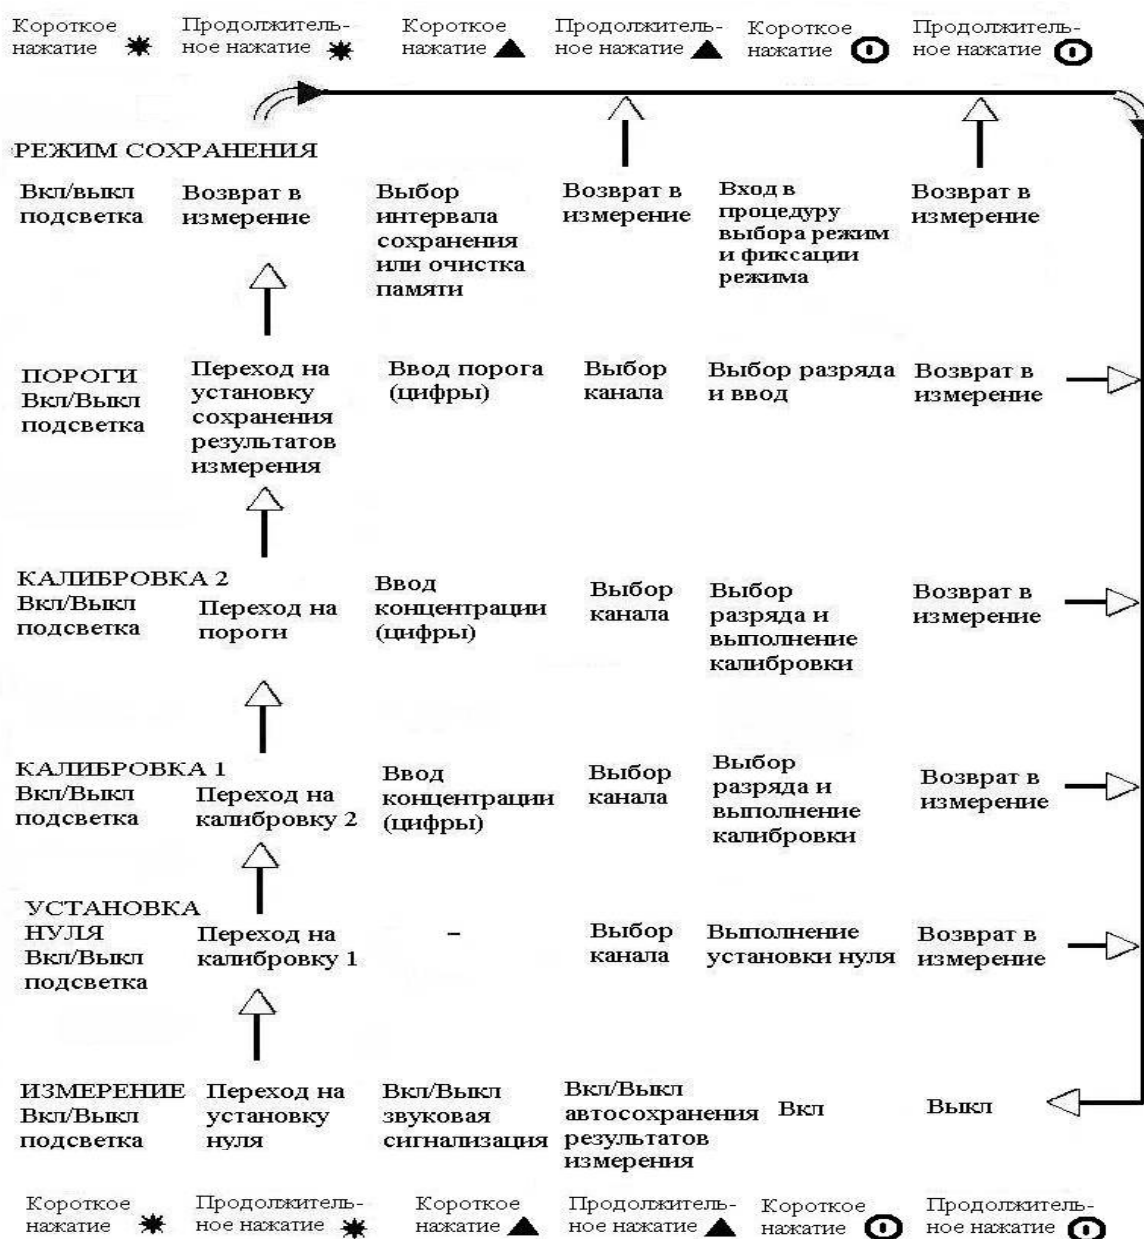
| Короткое нажатие ✱ | Продолжительное нажатие ✱ | Короткое нажатие ▲ | Продолжительное нажатие ▲ | Короткое нажатие ⓘ | Продолжительное нажатие ⓘ |
|---|---|---|---|---|---|

РЕЖИМ СОХРАНЕНИЯ

| Вкл/выкл подсветка | Возврат в измерение | Выбор интервала сохранения или очистка памяти | Возврат в измерение | Вход в процедуру выбора режим и фиксации режима | Возврат в измерение |
|---|---|---|---|---|---|
| ПОРОГИ Вкл/Выкл подсветка | Переход на установку сохранения результатов измерения | Ввод порога (цифры) | Выбор канала | Выбор разряда и ввод | Возврат в измерение |
| КАЛИБРОВКА 2 Вкл/Выкл подсветка | Переход на пороги | Ввод концентрации (цифры) | Выбор канала | Выбор разряда и выполнение калибровки | Возврат в измерение |
| КАЛИБРОВКА 1 Вкл/Выкл подсветка | Переход на калибровку 2 | Ввод концентрации (цифры) | Выбор канала | Выбор разряда и выполнение калибровки | Возврат в измерение |
| УСТАНОВКА НУЛЯ Вкл/Выкл подсветка | Переход на калибровку 1 | – | Выбор канала | Выполнение установки нуля | Возврат в измерение |
| ИЗМЕРЕНИЕ Вкл/Выкл подсветка | Переход на установку нуля | Вкл/Выкл звуковая сигнализация | Вкл/Выкл автосохранения результатов измерения | Вкл | Выкл |

| Короткое нажатие ✱ | Продолжительное нажатие ✱ | Короткое нажатие ▲ | Продолжительное нажатие ▲ | Короткое нажатие ⓘ | Продолжительное нажатие ⓘ |
|---|---|---|---|---|---|